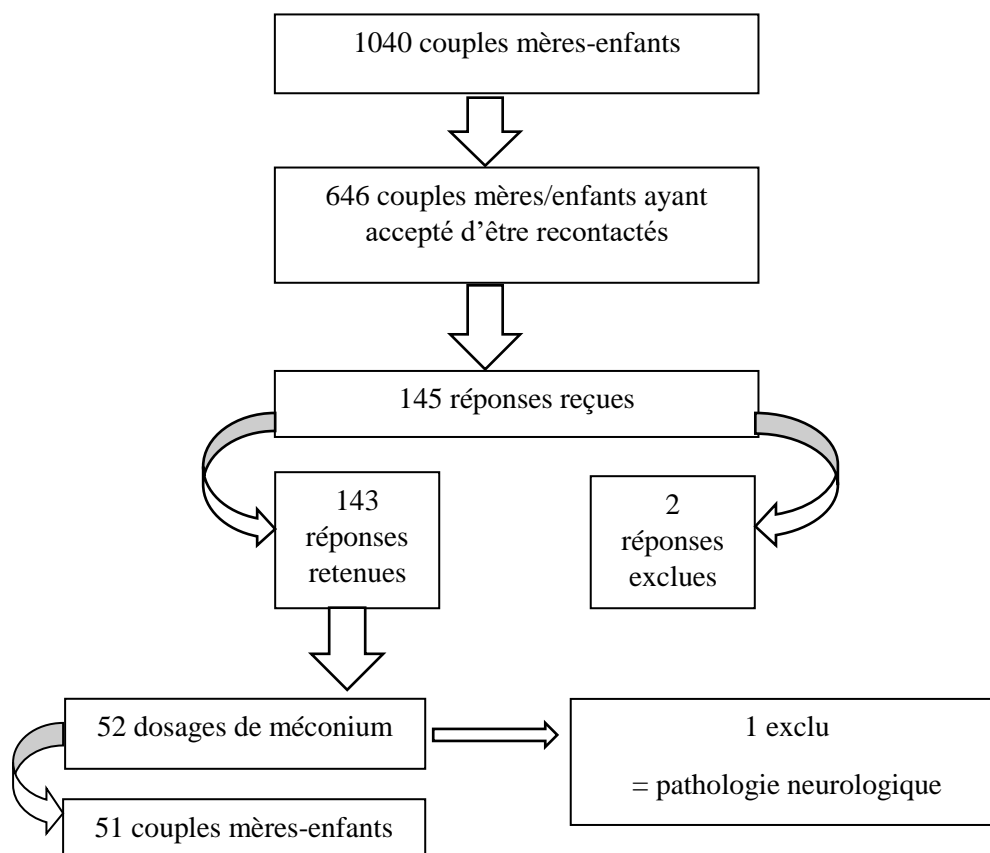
1040 couples mères-enfants

646 couples mères/enfants ayant accepté d'être recontactés

145 réponses reçues

143 réponses retenues

2 réponses exclues

52 dosages de méconium

1 exclu

= pathologie neurologique

51 couples mères-enfants